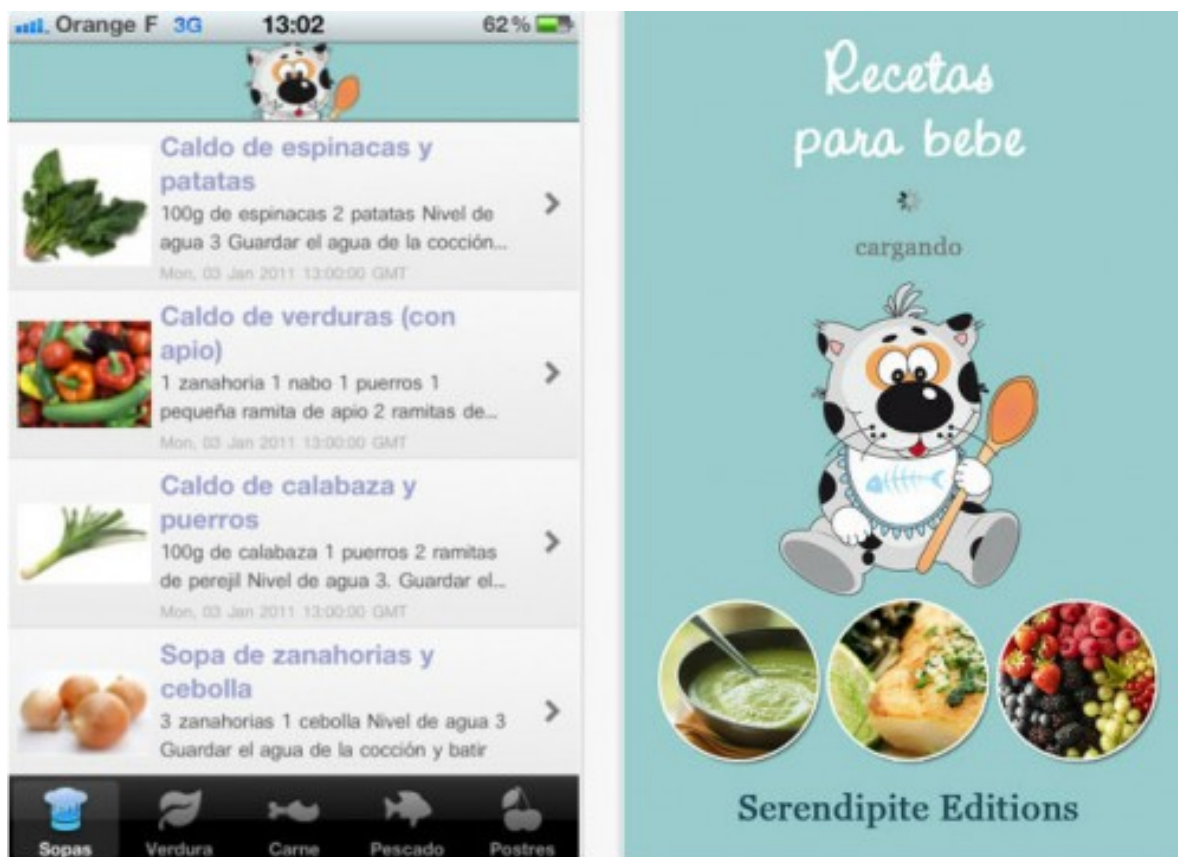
Orange F 3G 13:02 62 %

Caldo de espinacas y patatas
100g de espinacas 2 patatas Nivel de agua 3 Guardar el agua de la cocción...
Mon, 03 Jan 2011 13:00:00 GMT

Caldo de verduras (con apio)
1 zanahoria 1 nabo 1 puerros 1 pequeña ramita de apio 2 ramitas de...
Mon, 03 Jan 2011 13:00:00 GMT

Caldo de calabaza y puerros
100g de calabaza 1 puerros 2 ramitas de perejil Nivel de agua 3. Guardar el...
Mon, 03 Jan 2011 13:00:00 GMT

Sopa de zanahorias y cebolla
3 zanahorias 1 cebolla Nivel de agua 3 Guardar el agua de la cocción y batir

Sopas Verdura Carne Pescado Postres

Recetas para bebe

cargando

Serendipite Editions